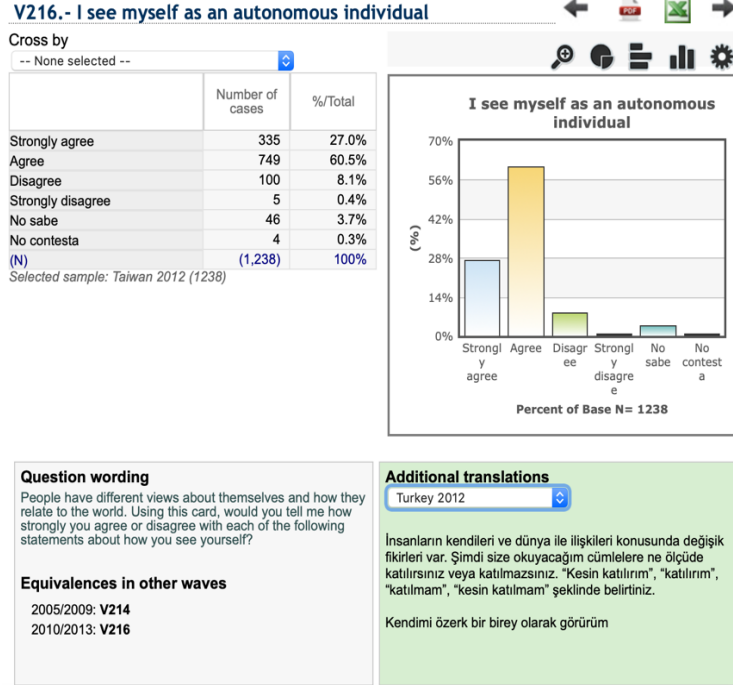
V216.- I see myself as an autonomous individual

Cross by

-- None selected --

| | Number of cases | %/Total |
|---|---|---|
| Strongly agree | 335 | 27.0% |
| Agree | 749 | 60.5% |
| Disagree | 100 | 8.1% |
| Strongly disagree | 5 | 0.4% |
| No sabe | 46 | 3.7% |
| No contesta | 4 | 0.3% |
| (N) | (1,238) | 100% |

Selected sample: Taiwan 2012 (1238)

I see myself as an autonomous individual

70%
56%
42%
28%
14%
0%

(%)

Strongly agree Agree Disagree Strongly disagree No sabe No contesta

Percent of Base N= 1238

Question wording

People have different views about themselves and how they relate to the world. Using this card, would you tell me how strongly you agree or disagree with each of the following statements about how you see yourself?

Equivalences in other waves

2005/2009: V214
2010/2013: V216

Additional translations

Turkey 2012

İnsanların kendileri ve dünya ile ilişkileri konusunda değişik fikirleri var. Şimdi size okuyacağım cümlelere ne ölçüde katılırsınız veya katılmazsınız. “Kesin katılırım”, “katılırım”, “katılmam”, “kesin katılmam” şeklinde belirtiniz.

Kendimi özerk bir birey olarak görürüm